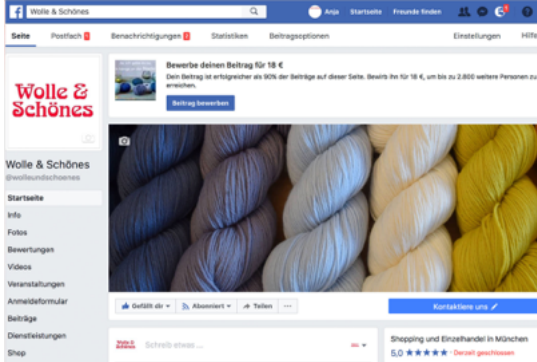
Wolle & Schönes

Anja Startseite Freunde finden

Seite Postfach 1 Benachrichtigungen 3 Statistiken Beitragsoptionen Einstellungen Hilfe

Bewerbe deinen Beitrag für 18 €

Dein Beitrag ist erfolgreicher als 90% der Beiträge auf dieser Seite. Bewirb ihn für 18 €, um bis zu 2.600 weitere Personen zu erreichen.

Beitrag bewerben

Wolle & Schönes

Wolle & Schönes
@wolleundschoenes

Startseite
Info
Fotos
Bewertungen
Videos
Veranstaltungen
Anmeldeformular
Beiträge
Dienstleistungen
Shop

Gefällt dir ▾ Abonniert ▾ Teilen ···

Kontaktiere uns

Wolle & Schönes

Schreib etwas....

Shopping und Einzelhandel in München
5,0 ★★★★★ · Derzeit geschlossen